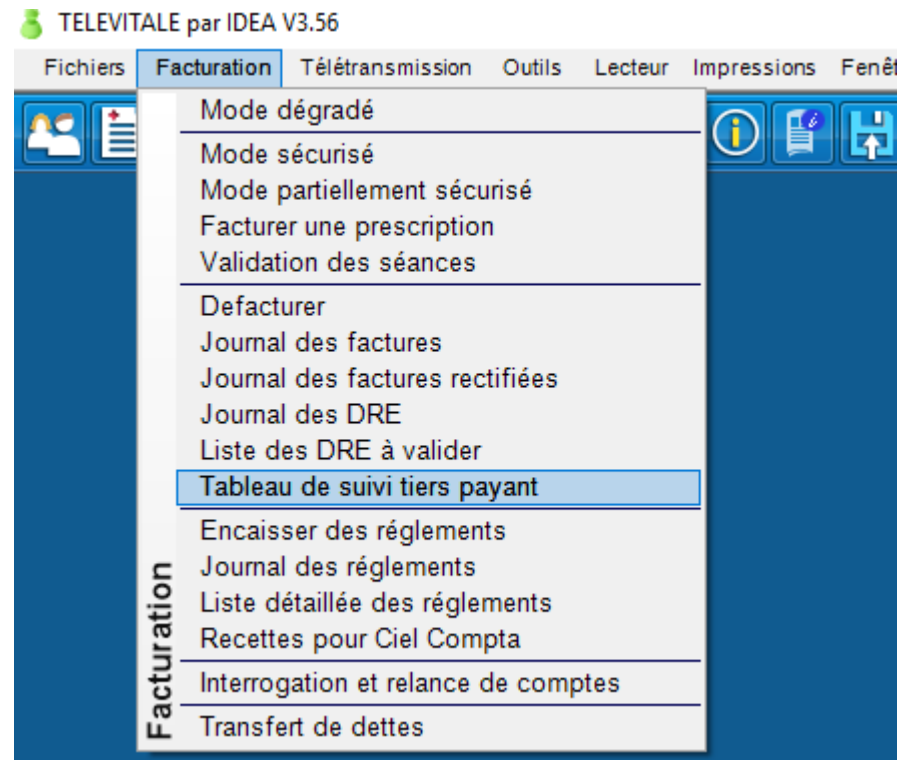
TELEVITALE par IDEA V3.56

Fichiers Facturation Télétransmission Outils Lecteur Impressions Fenêt

Mode dégradé

Mode sécurisé
Mode partiellement sécurisé
Facturer une prescription
Validation des séances

Defacturer
Journal des factures
Journal des factures rectifiées
Journal des DRE
Liste des DRE à valider
Tableau de suivi tiers payant

Encaisser des réglements
Journal des réglements
Liste détaillée des réglements
Recettes pour Ciel Compta

Interrogation et relance de comptes

Transfert de dettes

Facturation